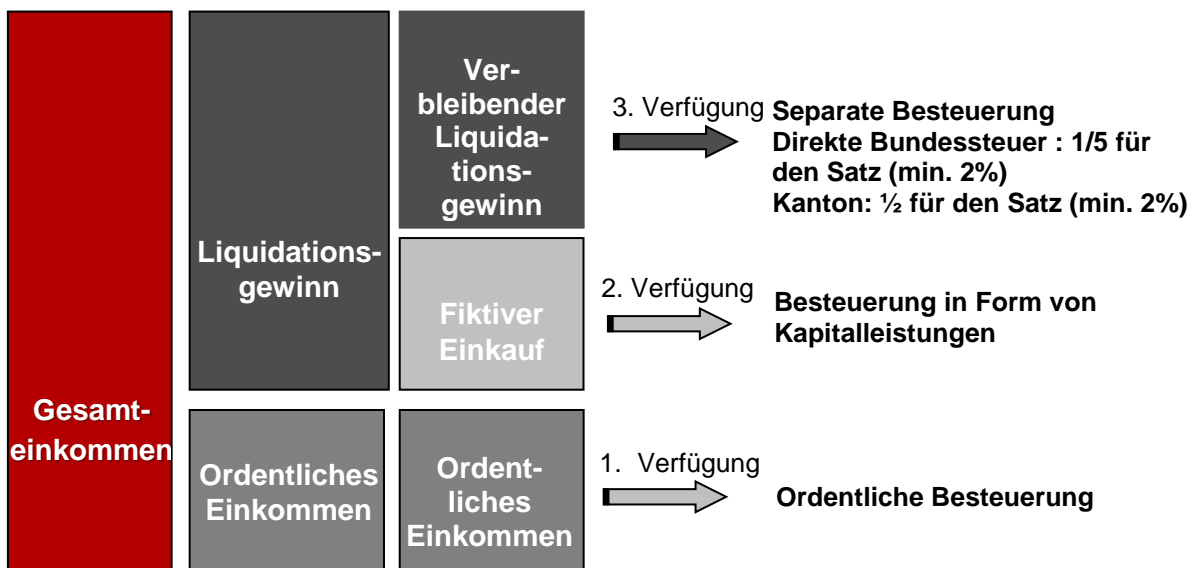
Gesamteinkommen

Liquidationsgewinn

Verbleibender Liquidationsgewinn

Fiktiver Einkauf

Ordentliches Einkommen

Ordentliches Einkommen

3. Verfügung Separate Besteuerung
Direkte Bundessteuer : 1/5 für den Satz (min. 2%)
Kanton: ½ für den Satz (min. 2%)

2. Verfügung Besteuerung in Form von Kapitalleistungen

1. Verfügung Ordentliche Besteuerung